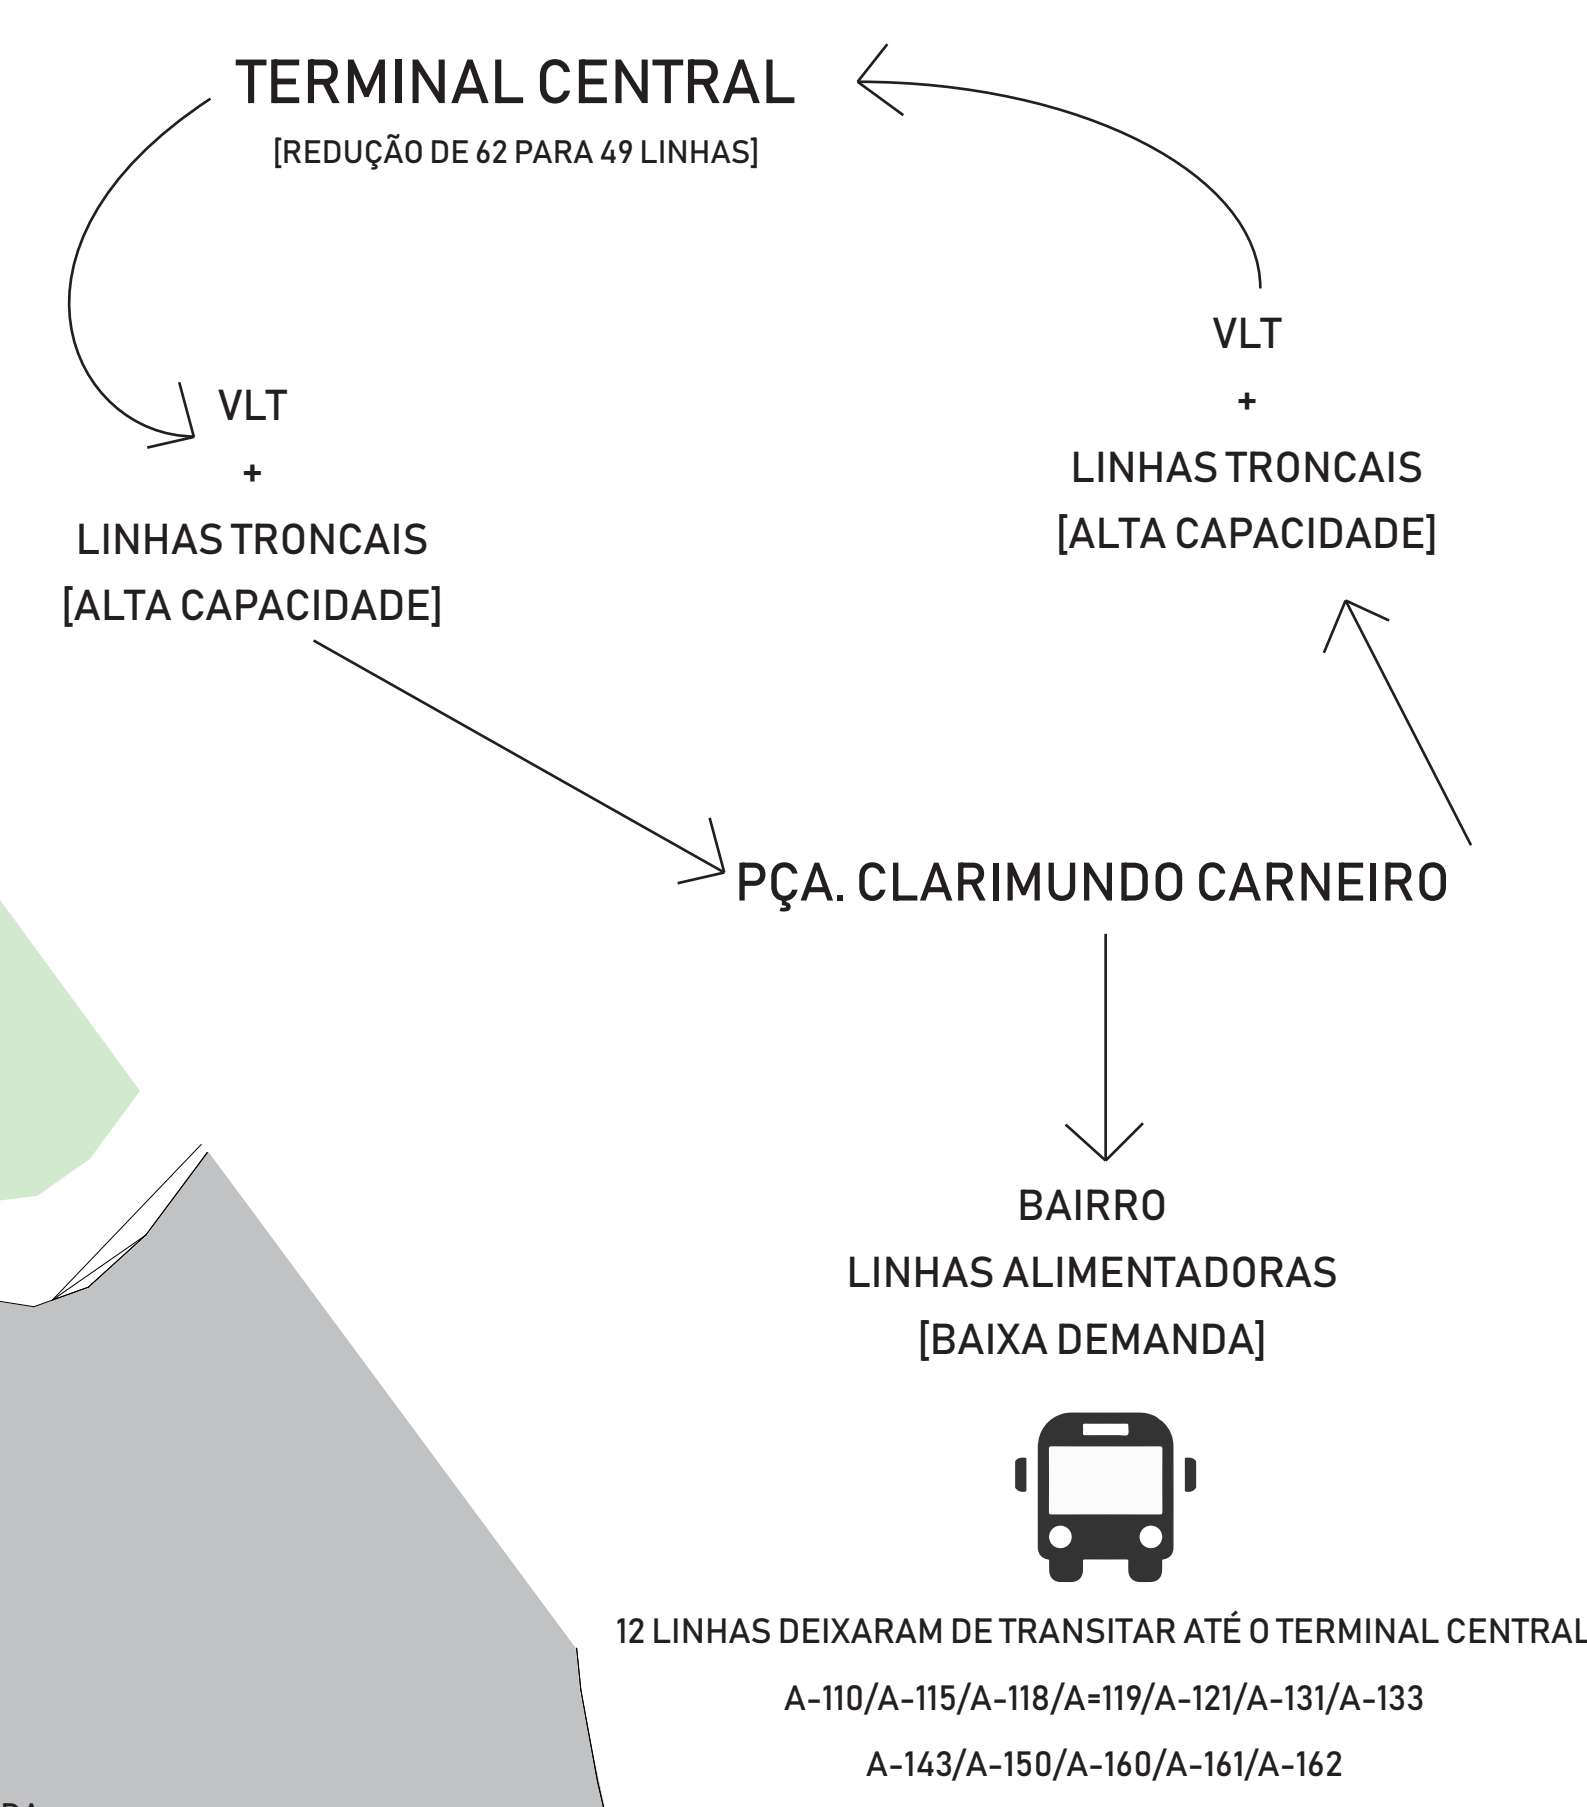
TERMINAL CENTRAL
[REDUÇÃO DE 62 PARA 49 LINHAS]

VLT
+
LINHAS TRONCAIS
[ALTA CAPACIDADE]

VLT
+
LINHAS TRONCAIS
[ALTA CAPACIDADE]

PÇA. CLARIMUNDO CARNEIRO

BAIRRO
LINHAS ALIMENTADORAS
[BAIXA DEMANDA]

12 LINHAS DEIXARAM DE TRANSITAR ATÉ O TERMINAL CENTRAL
A-110/A-115/A-118/A=119/A-121/A-131/A-133
A-143/A-150/A-160/A-161/A-162

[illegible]